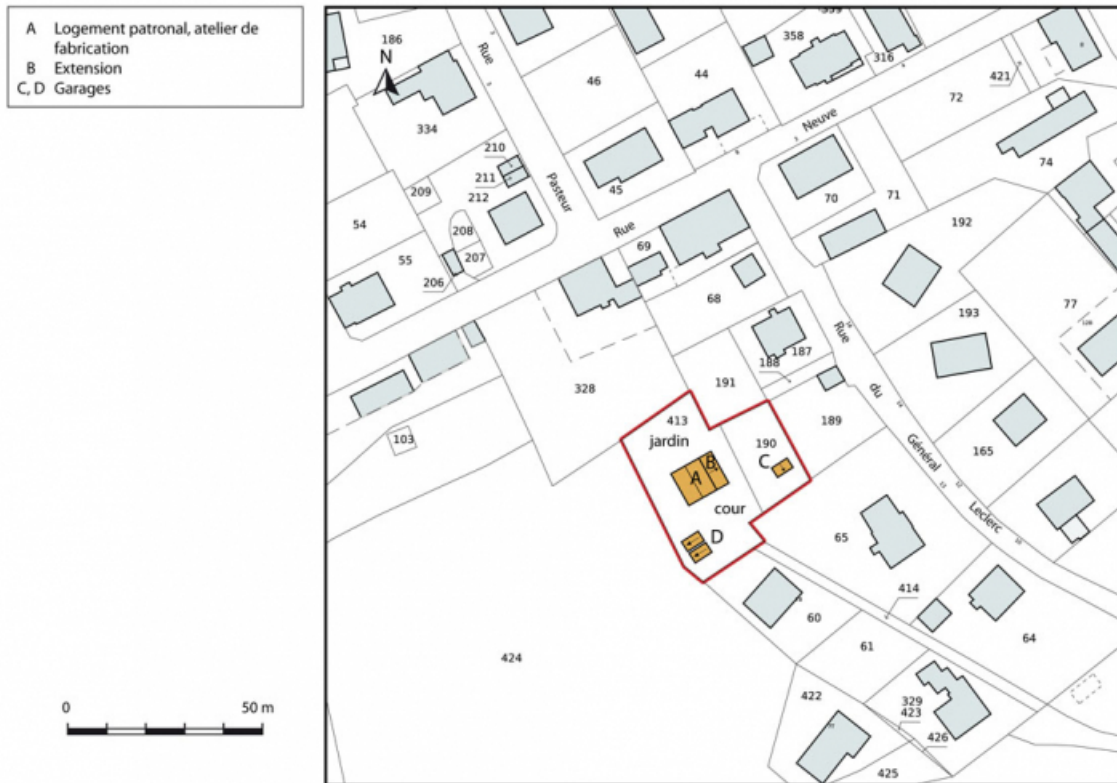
A Logement patronal, atelier de fabrication
B Extension
C, D Garages

0 50 m

N
186
334
210
211
212
209
54
55
206
208
207
Rue
Pasteur
46
45
44
358
316
359
421
72
74
Rue
Neuve
69
70
71
192
68
77
193
188
187
191
328
Rue
du
Général
Leclerc
103
413
jardin
A
B
190
C
189
cour
D
165
65
414
60
61
64
424
422
329
423
426
425